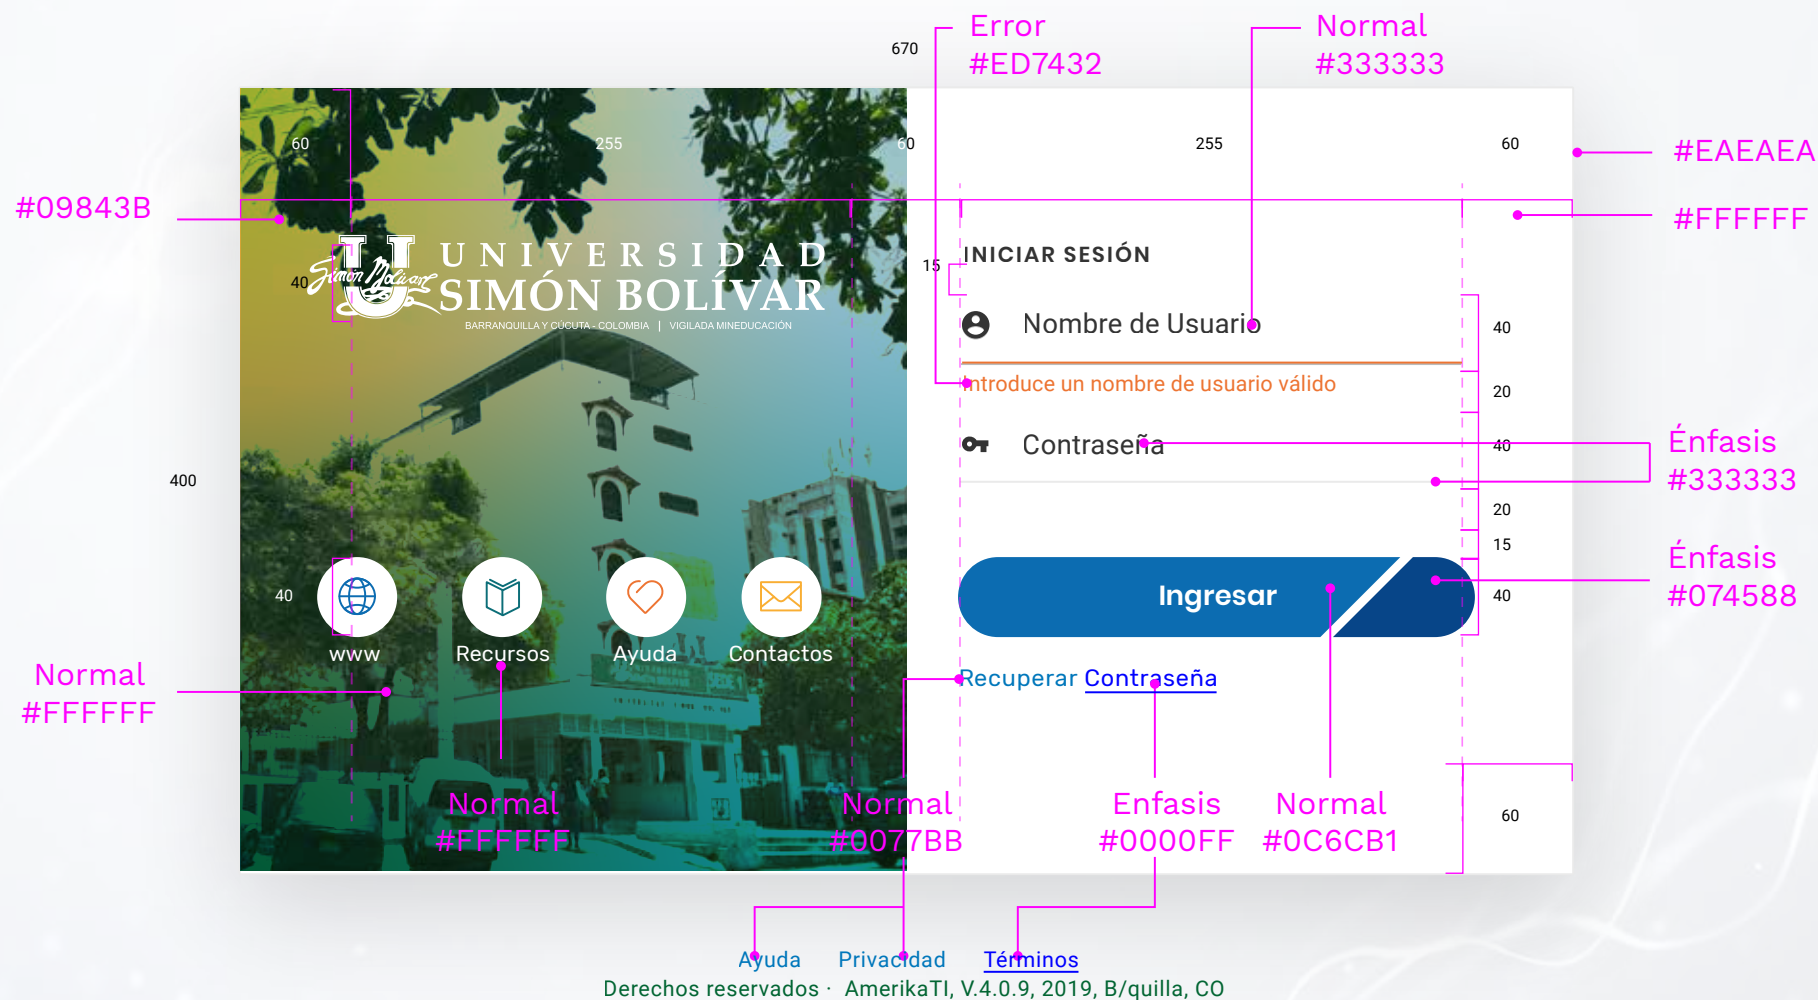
Error
#ED7432

Normal
#333333

670

60

255

60

255

60

#EAEAEA

#09843B

#FFFFFF

UNIVERSIDAD
SIMÓN BOLÍVAR
BARRANQUILLA Y CÚCUTA - COLOMBIA | VIGILADA MINEDUCACIÓN

40

15

INICIAR SESIÓN

Nombre de Usuario

40

Introduce un nombre de usuario válido

20

Contraseña

40

Énfasis
#333333

400

20

15

Énfasis
#074588

40

Ingresar

40

www

Recursos

Ayuda

Contactos

Normal
#FFFFFF

Recuperar Contraseña

Normal
#FFFFFF

Normal
#0077BB

Enfasis
#0000FF

Normal
#0C6CB1

60

Ayuda Privacidad Términos
Derechos reservados · AmerikaTI, V.4.0.9, 2019, B/quilla, CO